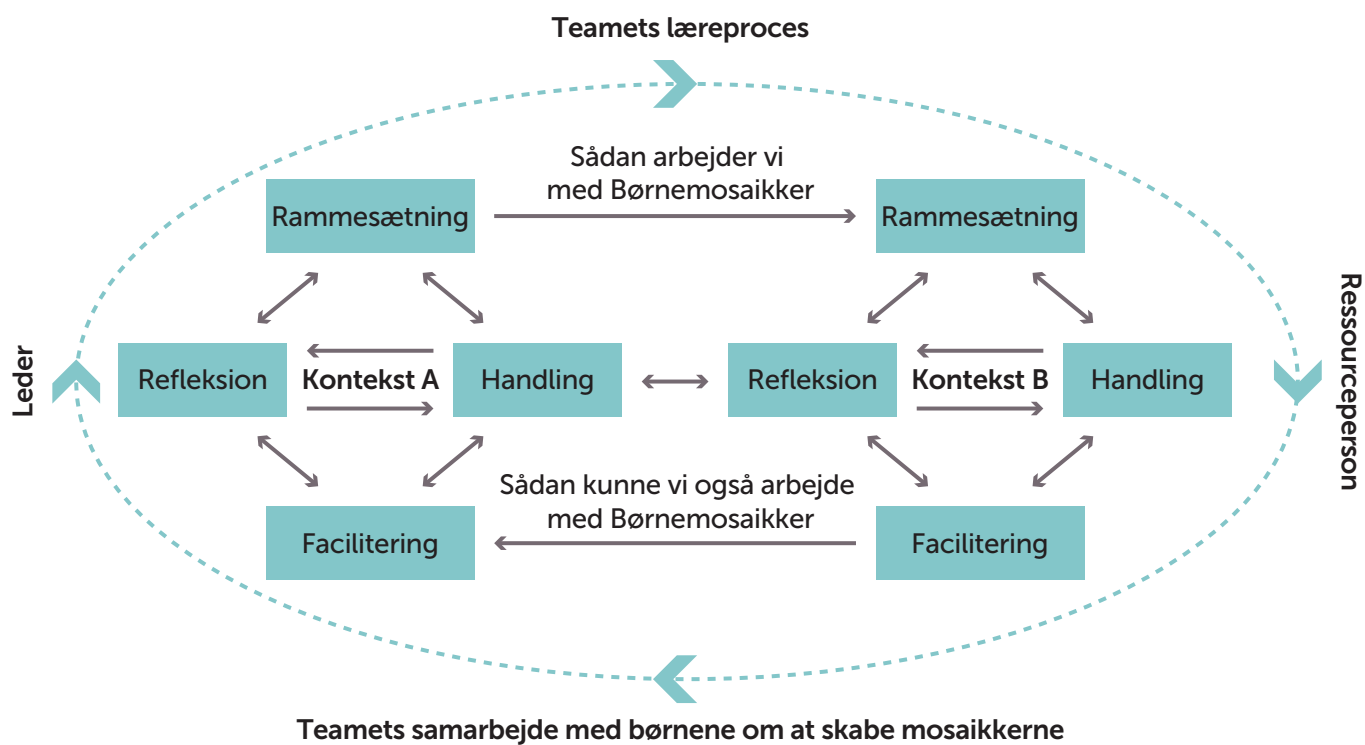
Teamets læreproces

Sådan arbejder vi med Børnemosaikker

Rammesætning

Rammesætning

Leder

Refleksion

Kontekst A

Handling

Refleksion

Kontekst B

Handling

Ressourceperson

Sådan kunne vi også arbejde med Børnemosaikker

Facilitering

Facilitering

Teamets samarbejde med børnene om at skabe mosaikkerne